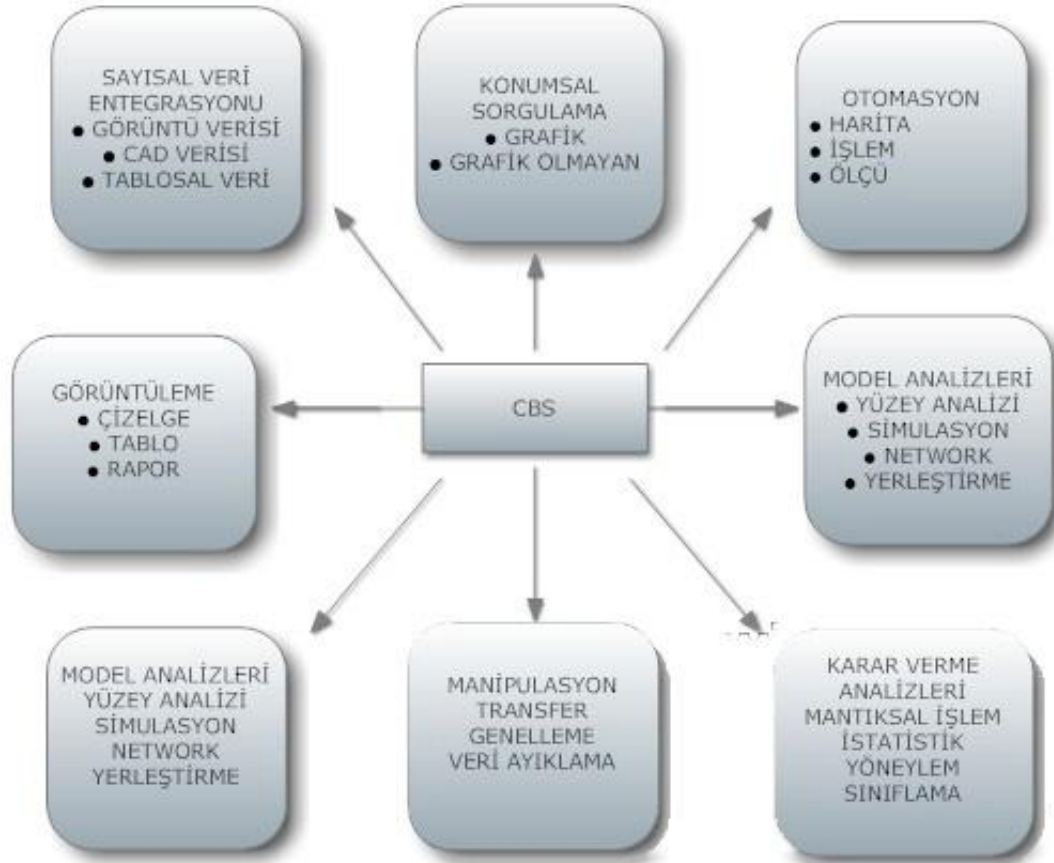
SAYISAL VERİ ENTEGRASYONU
• GÖRÜNTÜ VERİSİ
• CAD VERİSİ
• TABLOSAL VERİ

KONUMSAL SORGULAMA
• GRAFİK
• GRAFİK OLMAYAN

OTOMASYON
• HARİTA
• İŞLEM
• ÖLÇÜ

GÖRÜNTÜLEME
• ÇİZELGE
• TABLO
• RAPOR

CBS

MODEL ANALİZLERİ
• YÜZEY ANALİZİ
• SİMULASYON
• NETWORK
• YERLEŞTİRME

MODEL ANALİZLERİ
YÜZEY ANALİZİ
SİMULASYON
NETWORK
YERLEŞTİRME

MANİPULASYON
TRANSFER
GENELLEME
VERİ AYIKLAMA

KARAR VERME ANALİZLERİ
MANTIKSAL İŞLEM
İSTATİSTİK
YÖNEYLEM
SINIFLAMA